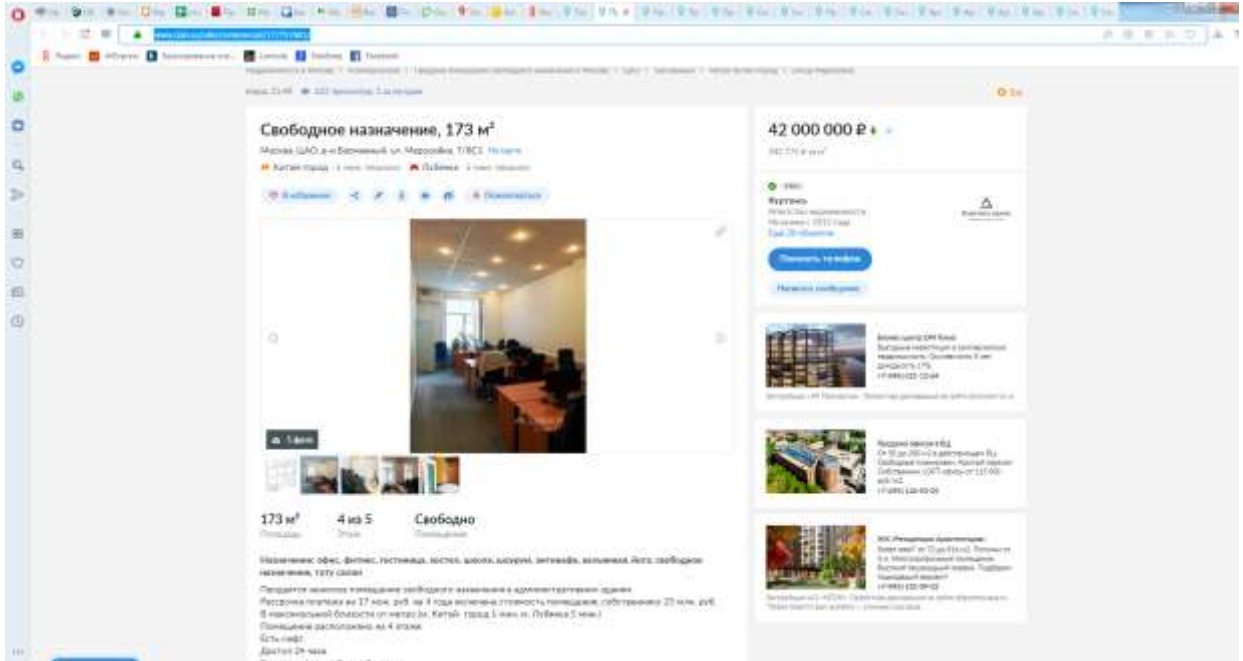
Свободное назначение, 173 м²

Москва, ЦАО, р-н Басманный, ул. Маросейка, 7/8С1 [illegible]

Китай-город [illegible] Лубянка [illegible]

В избранное

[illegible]

42 000 000 ₽

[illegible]

Позвонить по телефону

Написать сообщение

173 м²
Площадь

4 из 5
Этаж

Свободно
Помещение

Назначение: офис, фитнес, гостиница, хостел, школа, шоурум, антикафе, вольниная, йога, свободное назначение, тату салон

Продается нежилое помещение свободного назначения в административном здании.
Рассрочка платежа на 17 млн. руб. на 4 года включена стоимость помещения, собственнику 25 млн. руб.
В максимальной близости от метро (м. Китай- город 1 мин. м. Лубянка 5 мин.)
Помещение расположено на 4 этаже.
Есть лифт.
Доступ 24 часа